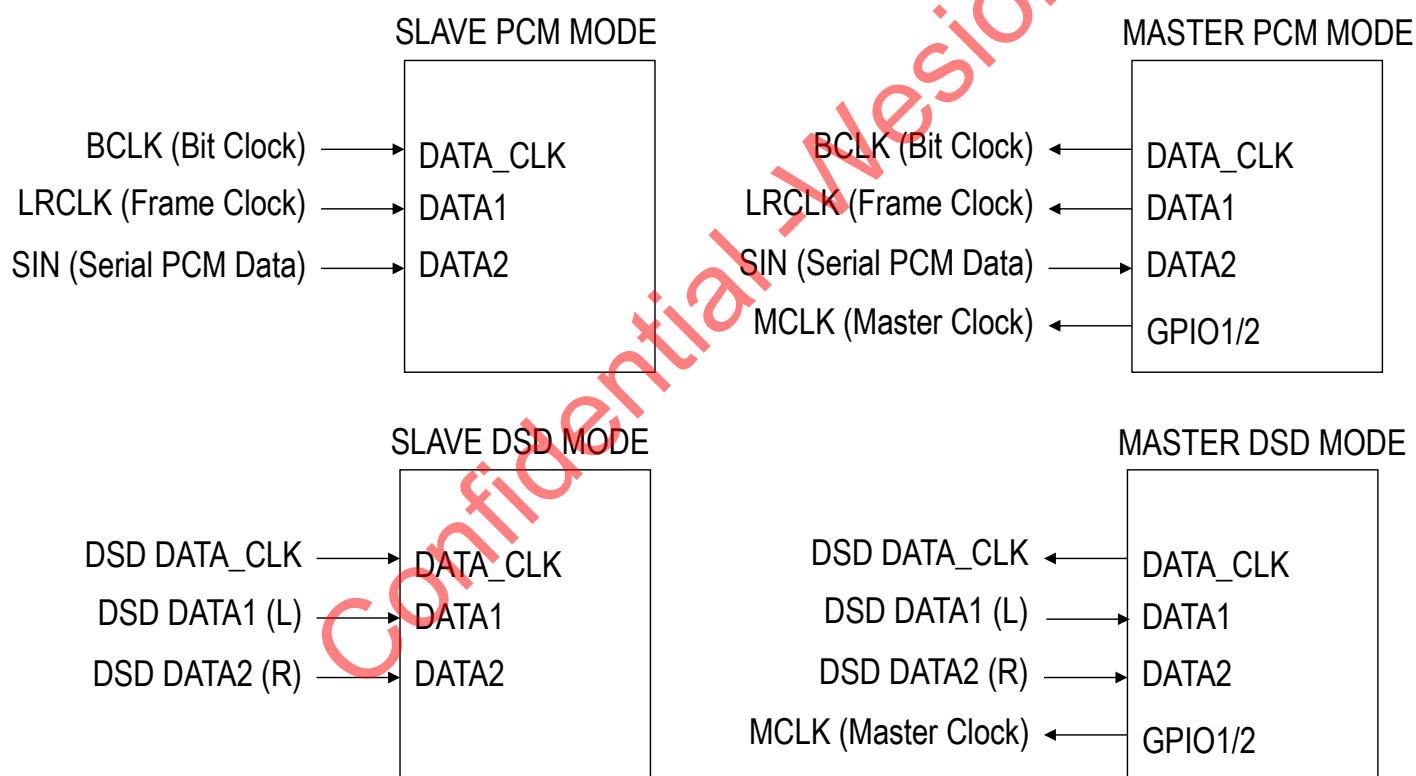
SLAVE PCM MODE

BCLK (Bit Clock)
LRCLK (Frame Clock)
SIN (Serial PCM Data)

DATA_CLK
DATA1
DATA2

MASTER PCM MODE

BCLK (Bit Clock)
LRCLK (Frame Clock)
SIN (Serial PCM Data)
MCLK (Master Clock)

DATA_CLK
DATA1
DATA2
GPIO1/2

SLAVE DSD MODE

DSD DATA_CLK
DSD DATA1 (L)
DSD DATA2 (R)

DATA_CLK
DATA1
DATA2

MASTER DSD MODE

DSD DATA_CLK
DSD DATA1 (L)
DSD DATA2 (R)
MCLK (Master Clock)

DATA_CLK
DATA1
DATA2
GPIO1/2

Confidential -Wesio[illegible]